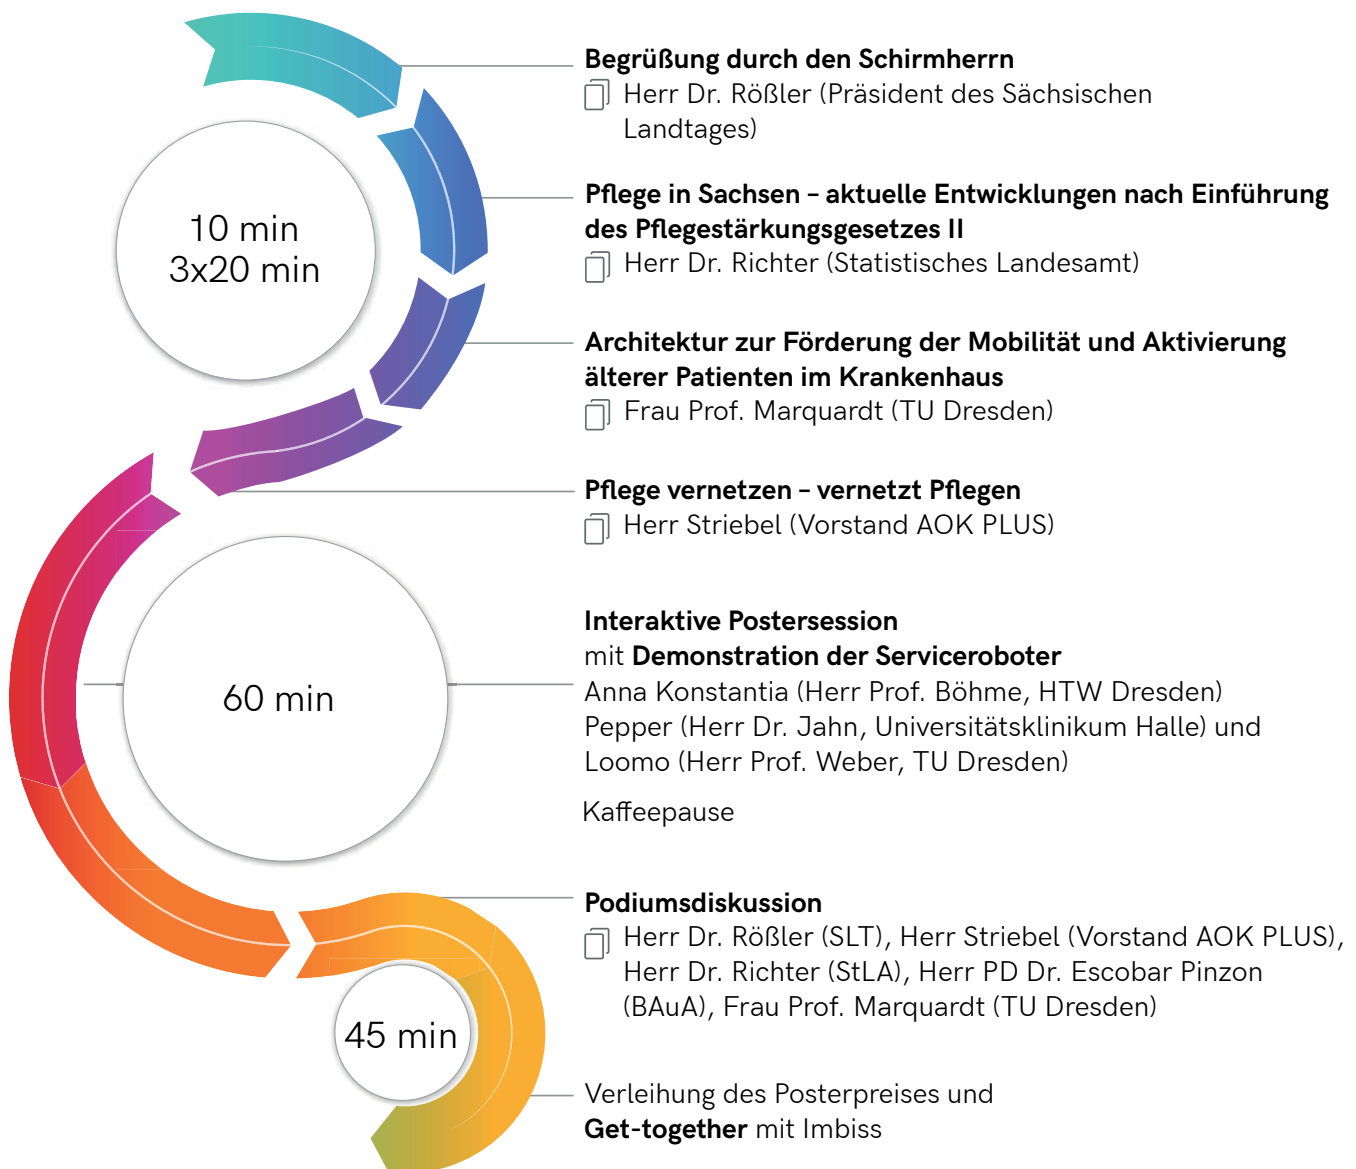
10 min
3x20 min

Begrüßung durch den Schirmherrn
Herr Dr. Rößler (Präsident des Sächsischen Landtages)

Pflege in Sachsen – aktuelle Entwicklungen nach Einführung des Pflegestärkungsgesetzes II
Herr Dr. Richter (Statistisches Landesamt)

Architektur zur Förderung der Mobilität und Aktivierung älterer Patienten im Krankenhaus
Frau Prof. Marquardt (TU Dresden)

Pflege vernetzen – vernetzt Pflegen
Herr Striebel (Vorstand AOK PLUS)

60 min

Interaktive Postersession
mit Demonstration der Serviceroboter
Anna Konstantia (Herr Prof. Böhme, HTW Dresden)
Pepper (Herr Dr. Jahn, Universitätsklinikum Halle) und
Loomo (Herr Prof. Weber, TU Dresden)

Kaffeepause

Podiumsdiskussion
Herr Dr. Rößler (SLT), Herr Striebel (Vorstand AOK PLUS), Herr Dr. Richter (StLA), Herr PD Dr. Escobar Pinzon (BAuA), Frau Prof. Marquardt (TU Dresden)

45 min

Verleihung des Posterpreises und
Get-together mit Imbiss